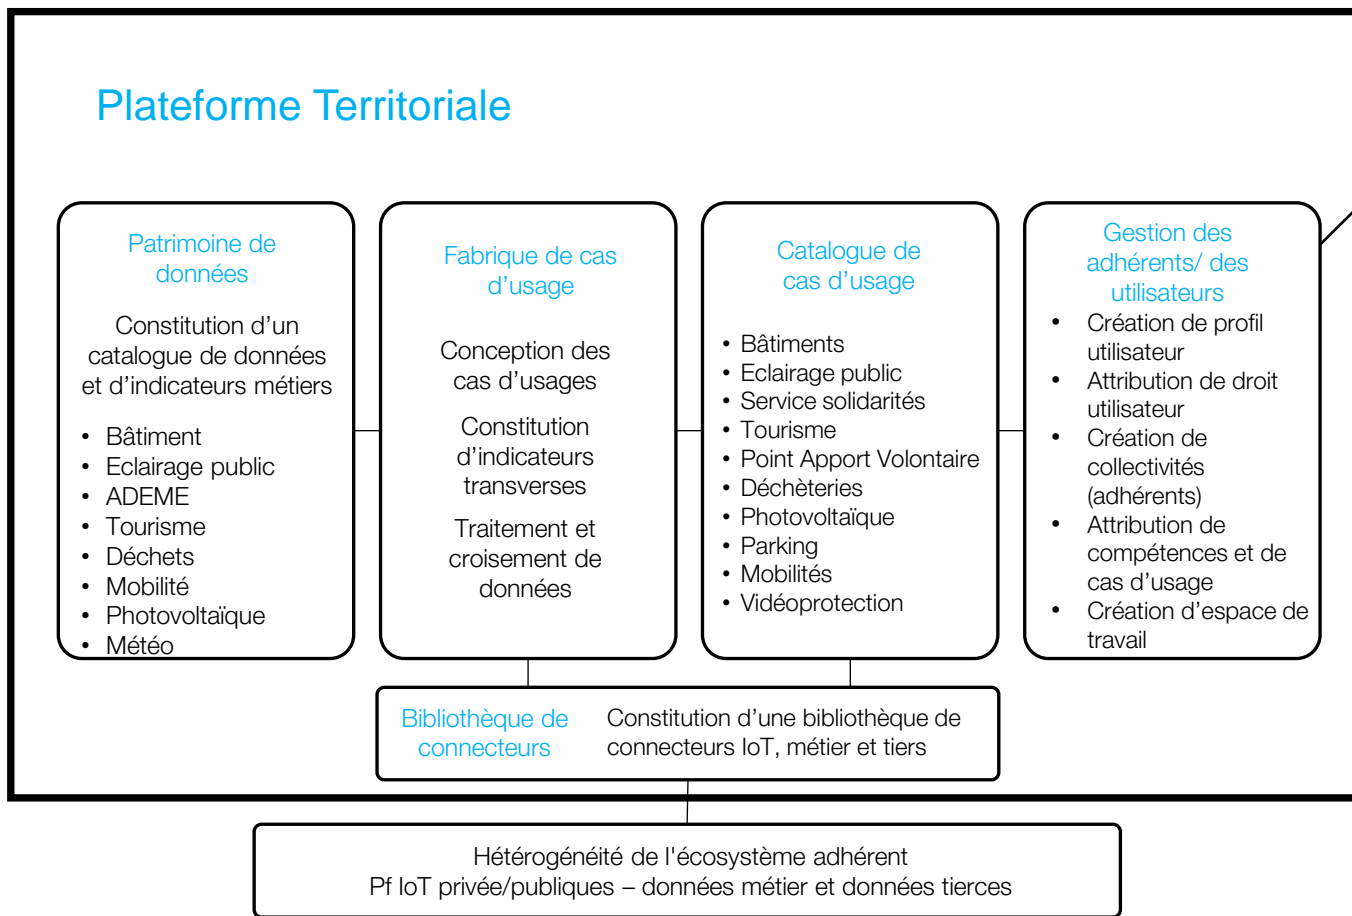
Plateforme Territoriale

Patrimoine de données

Constitution d'un catalogue de données et d'indicateurs métiers

- Bâtiment
- Eclairage public
- ADEME
- Tourisme
- Déchets
- Mobilité
- Photovoltaïque
- Météo

Fabrique de cas d'usage

Conception des cas d'usages

Constitution d'indicateurs transverses

Traitement et croisement de données

Catalogue de cas d'usage

- Bâtiments
- Eclairage public
- Service solidarités
- Tourisme
- Point Apport Volontaire
- Déchèteries
- Photovoltaïque
- Parking
- Mobilités
- Vidéoprotection

Gestion des adhérents/ des utilisateurs

- Création de profil utilisateur
- Attribution de droit utilisateur
- Création de collectivités (adhérents)
- Attribution de compétences et de cas d'usage
- Création d'espace de travail

Bibliothèque de connecteurs

Constitution d'une bibliothèque de connecteurs IoT, métier et tiers

Hétérogénéité de l'écosystème adhérent
Pf IoT privée/publiques – données métier et données tierces